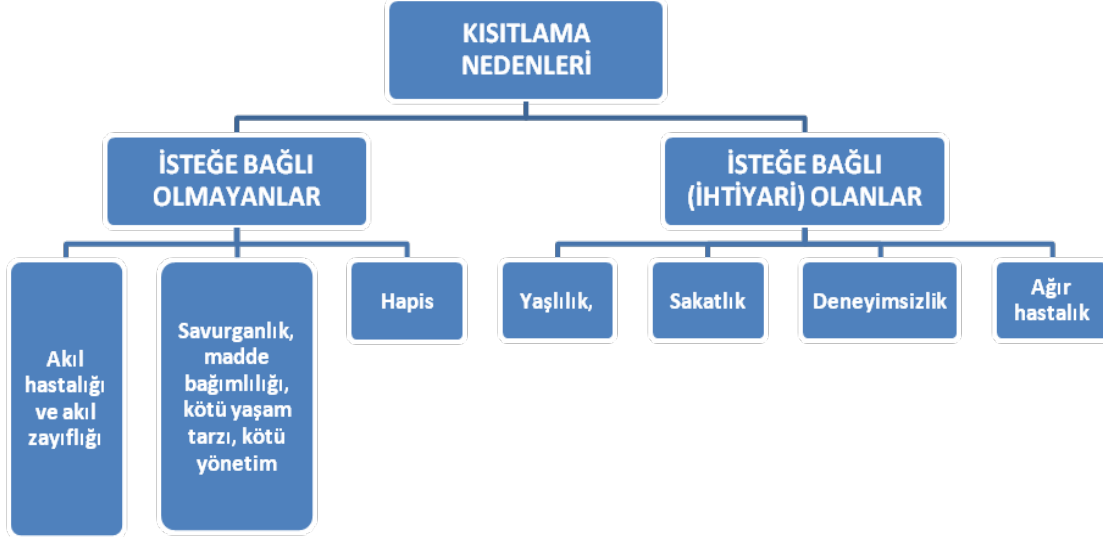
KISITLAMA NEDENLERİ

İSTEĞE BAĞLI OLMAYANLAR

İSTEĞE BAĞLI (İHTİYARİ) OLANLAR

Akıl hastalığı ve akıl zayıflığı

Savurganlık, madde bağımlılığı, kötü yaşam tarzı, kötü yönetim

Hapis

Yaşlılık,

Sakatlık

Deneyimsizlik

Ağır hastalık